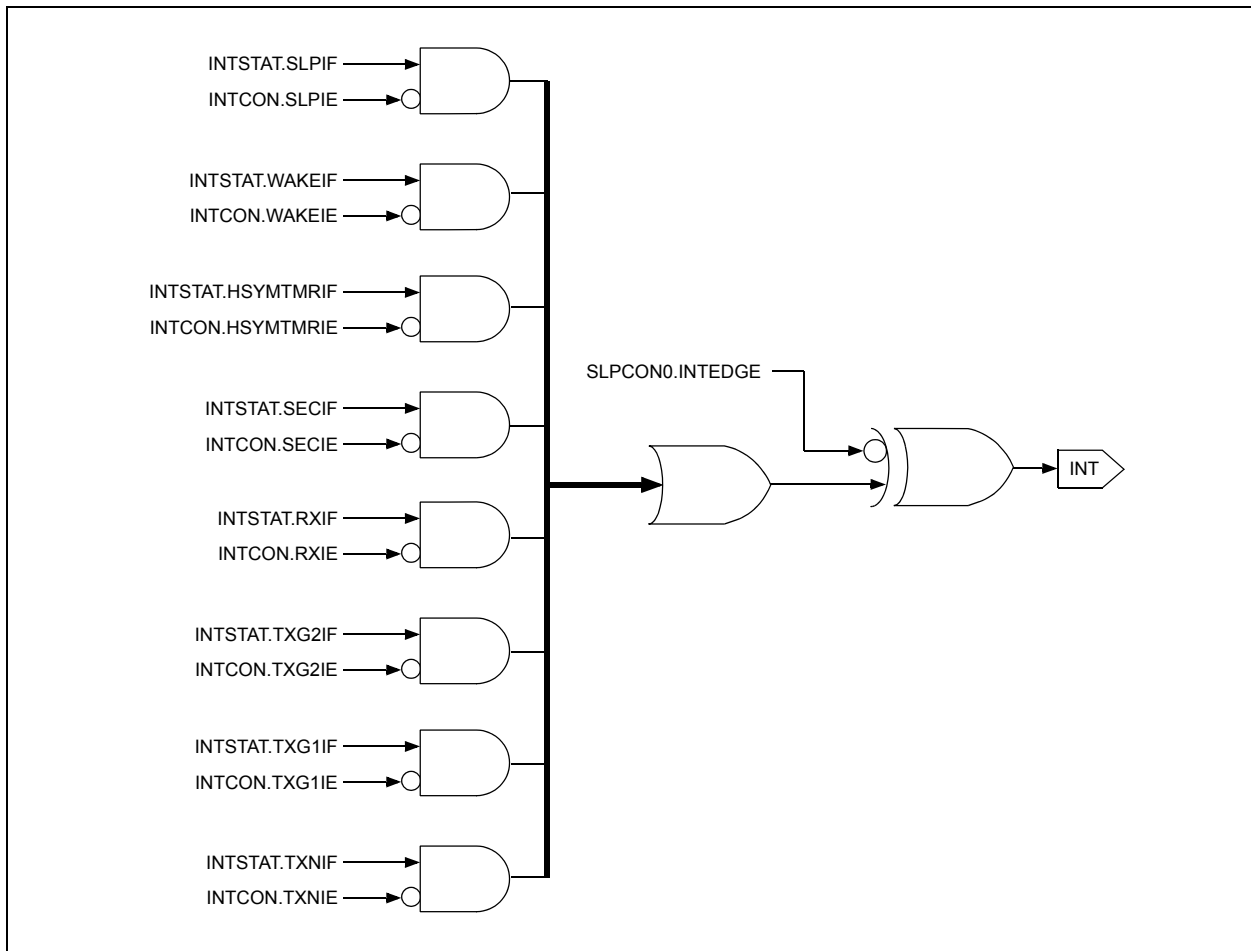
INTSTAT.SLPIF
INTCON.SLPIE

INTSTAT.WAKEIF
INTCON.WAKEIE

INTSTAT.HSYMTMRIF
INTCON.HSYMTMRIE

SLPCON0.INTEDGE

INTSTAT.SECIF
INTCON.SECIE

INT

INTSTAT.RXIF
INTCON.RXIE

INTSTAT.TXG2IF
INTCON.TXG2IE

INTSTAT.TXG1IF
INTCON.TXG1IE

INTSTAT.TXNIF
INTCON.TXNIE